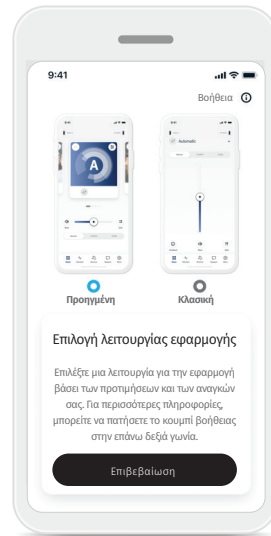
9:41

Βοήθεια

A

Automatic

Προηγμένη

Κλασική

Επιλογή λειτουργίας εφαρμογής

Επιλέξτε μια λειτουργία για την εφαρμογή βάσει των προτιμήσεων και των αναγκών σας. Για περισσότερες πληροφορίες, μπορείτε να πατήσετε το κουμπί βοήθειας στην επάνω δεξιά γωνία.

Επιβεβαίωση